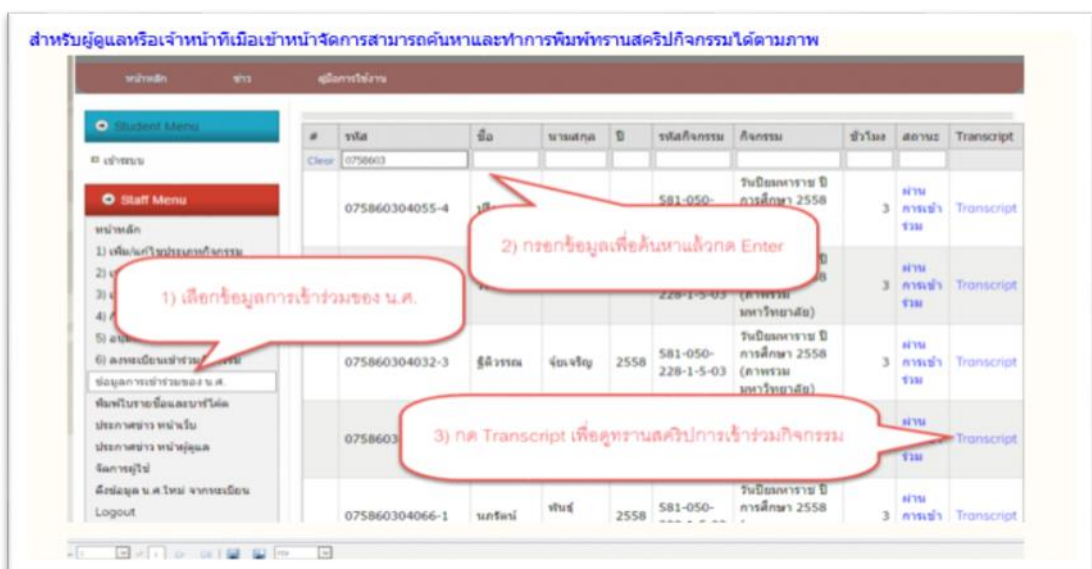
สำหรับผู้ดูแลหรือเจ้าหน้าที่เมื่อเข้าหน้าจัดการสามารถค้นหาและทำการพิมพ์ทรานสคริปกิจกรรมได้ตามภาพ

หน้าหลัก ข่าว คู่มือการใช้งาน

Student Menu
เข้าระบบ

Staff Menu
หน้าหลัก
1) เพิ่ม/แก้ไขประเภทกิจกรรม
2) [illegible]
3) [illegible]
4) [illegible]
5) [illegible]
6) ลงทะเบียนเข้าร่วม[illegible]
ข้อมูลการเข้าร่วมของ น.ศ.
พิมพ์ใบรายชื่อและบาร์โค้ด
ประกาศข่าว หน้าเว็บ
ประกาศข่าว หน้าผู้ดูแล
จัดการผู้ใช้
ดึงข้อมูล น.ศ.ใหม่ จากทะเบียน
Logout

| # | รหัส | ชื่อ | นามสกุล | ปี | รหัสกิจกรรม | กิจกรรม | ชั่วโมง | สถานะ | Transcript |
|---|---|---|---|---|---|---|---|---|---|
| Clear | 0758603 | | | | | | | | |
| | 075860304055-4 | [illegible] | | | 581-050- | วันปิยมหาราช ปีการศึกษา 2558 | 3 | ผ่านการเข้าร่วม | Transcript |
| | | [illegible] | | | 228-1-5-03 | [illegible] 8 (ภาพรวมมหาวิทยาลัย) | 3 | ผ่านการเข้าร่วม | Transcript |
| | 075860304032-3 | ฐิติวรรณ | จุ้ยเจริญ | 2558 | 581-050-228-1-5-03 | วันปิยมหาราช ปีการศึกษา 2558 (ภาพรวมมหาวิทยาลัย) | 3 | ผ่านการเข้าร่วม | Transcript |
| | 0758603 | | | | | | | ผ่าน ร่วม | Transcript |
| | 075860304066-1 | นภรัตน์ | พันธ์ | 2558 | 581-050- | วันปิยมหาราช ปีการศึกษา 2558 | 3 | ผ่านการเข้าร่วม | Transcript |

1) เลือกข้อมูลการเข้าร่วมของ น.ศ.

2) กรอกข้อมูลเพื่อค้นหาแล้วกด Enter

3) กด Transcript เพื่อดูทรานสคริปการเข้าร่วมกิจกรรม